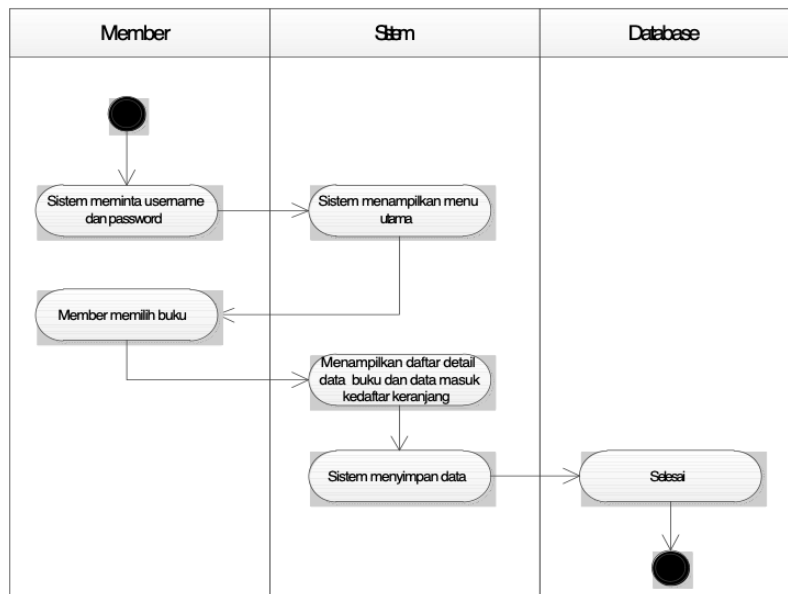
| Member | Sistem | Database |
|---|---|---|

Sistem meminta username dan password

Sistem menampilkan menu utama

Member memilih buku

Menampilkan daftar detail data buku dan data masuk kedaftar keranjang

Sistem menyimpan data

Selesai